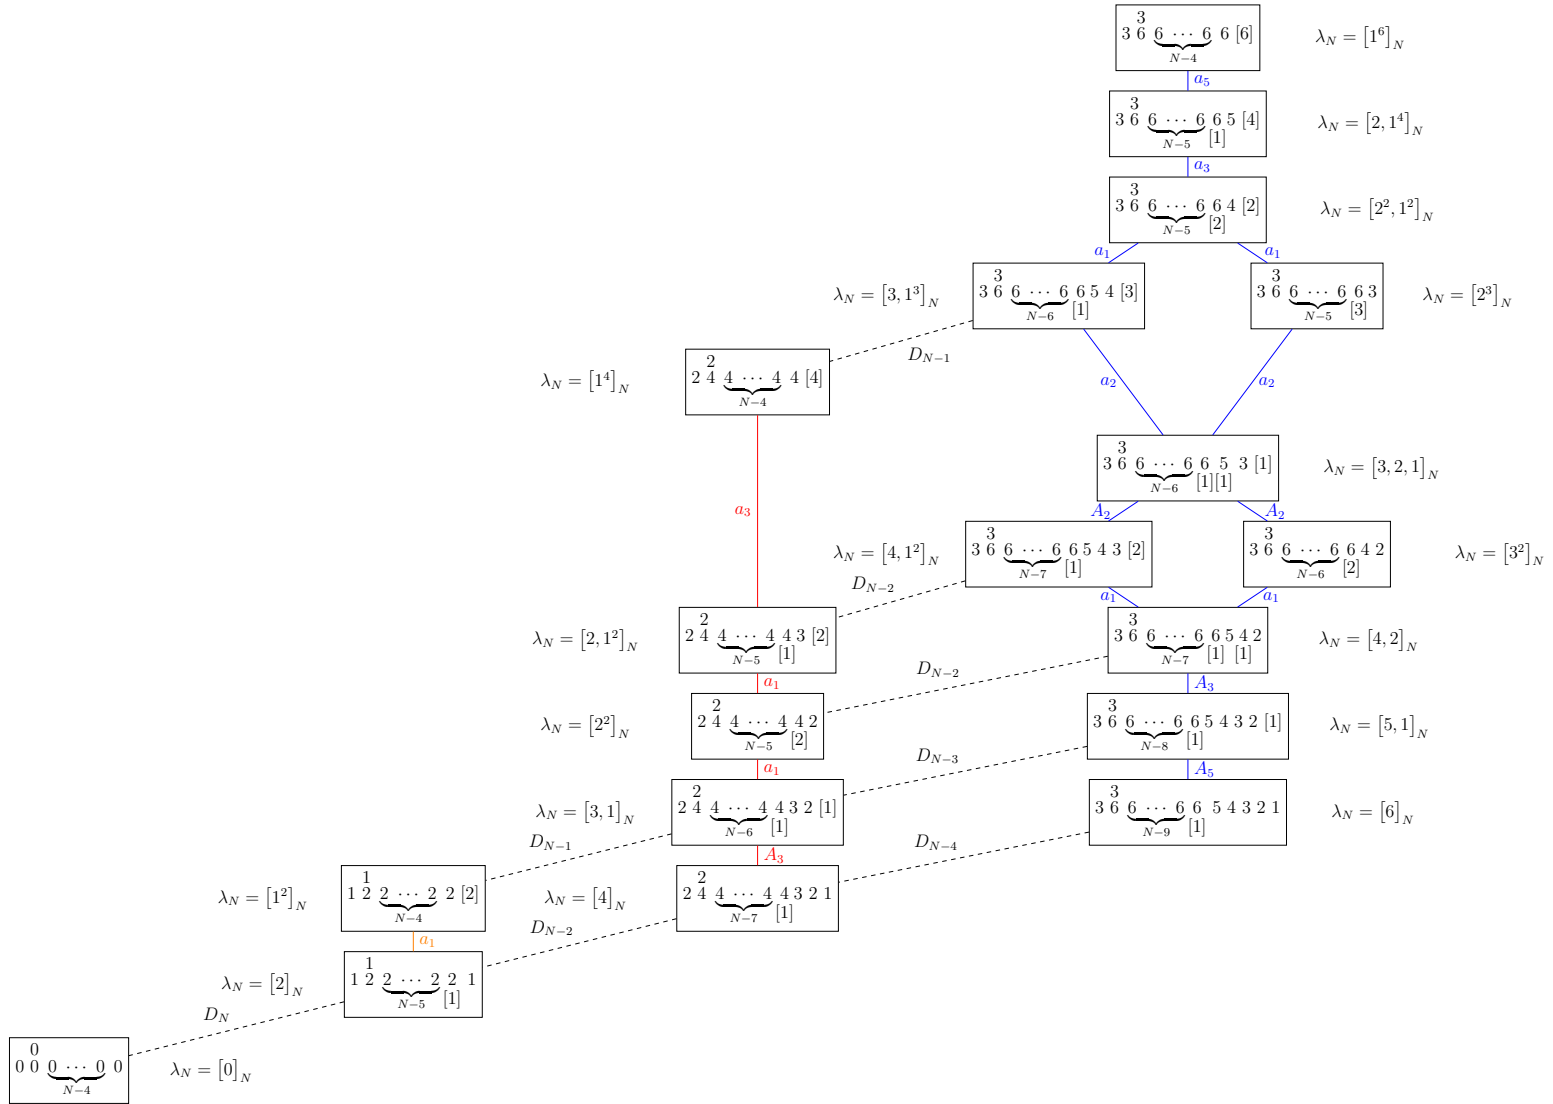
3
3 6 $\underbrace{6 \cdots 6}_{N-4}$ 6 [6]   $\lambda_N = [1^6]_N$

$a_5$

3
3 6 $\underbrace{6 \cdots 6}_{N-5}$ 6 5 [4] [1]   $\lambda_N = [2,1^4]_N$

$a_3$

3
3 6 $\underbrace{6 \cdots 6}_{N-5}$ 6 4 [2] [2]   $\lambda_N = [2^2,1^2]_N$

$a_1$   $a_1$

$\lambda_N = [3,1^3]_N$   3
3 6 $\underbrace{6 \cdots 6}_{N-6}$ 6 5 4 [3] [1]

3
3 6 $\underbrace{6 \cdots 6}_{N-5}$ 6 3 [3]   $\lambda_N = [2^3]_N$

$D_{N-1}$

$\lambda_N = [1^4]_N$   2
2 4 $\underbrace{4 \cdots 4}_{N-4}$ 4 [4]

$a_2$   $a_2$

3
3 6 $\underbrace{6 \cdots 6}_{N-6}$ 6 5 3 [1] [1][1]   $\lambda_N = [3,2,1]_N$

$a_3$

$A_2$   $A_2$

$\lambda_N = [4,1^2]_N$   3
3 6 $\underbrace{6 \cdots 6}_{N-7}$ 6 5 4 3 [2] [1]

3
3 6 $\underbrace{6 \cdots 6}_{N-6}$ 6 4 2 [2]   $\lambda_N = [3^2]_N$

$D_{N-2}$

$a_1$   $a_1$

$\lambda_N = [2,1^2]_N$   2
2 4 $\underbrace{4 \cdots 4}_{N-5}$ 4 3 [2] [1]

3
3 6 $\underbrace{6 \cdots 6}_{N-7}$ 6 5 4 2 [1] [1]   $\lambda_N = [4,2]_N$

$a_1$   $D_{N-2}$   $A_3$

$\lambda_N = [2^2]_N$   2
2 4 $\underbrace{4 \cdots 4}_{N-5}$ 4 2 [2]

3
3 6 $\underbrace{6 \cdots 6}_{N-8}$ 6 5 4 3 2 [1] [1]   $\lambda_N = [5,1]_N$

$a_1$   $D_{N-3}$   $A_5$

$\lambda_N = [3,1]_N$   2
2 4 $\underbrace{4 \cdots 4}_{N-6}$ 4 3 2 [1] [1]

3
3 6 $\underbrace{6 \cdots 6}_{N-9}$ 6 5 4 3 2 1 [1]   $\lambda_N = [6]_N$

$D_{N-1}$   $A_3$   $D_{N-4}$

$\lambda_N = [1^2]_N$   1
1 2 $\underbrace{2 \cdots 2}_{N-4}$ 2 [2]

$\lambda_N = [4]_N$   2
2 4 $\underbrace{4 \cdots 4}_{N-7}$ 4 3 2 1 [1]

$a_1$   $D_{N-2}$

$\lambda_N = [2]_N$   1
1 2 $\underbrace{2 \cdots 2}_{N-5}$ 2 1 [1]

$D_N$

0
0 0 $\underbrace{0 \cdots 0}_{N-4}$ 0   $\lambda_N = [0]_N$